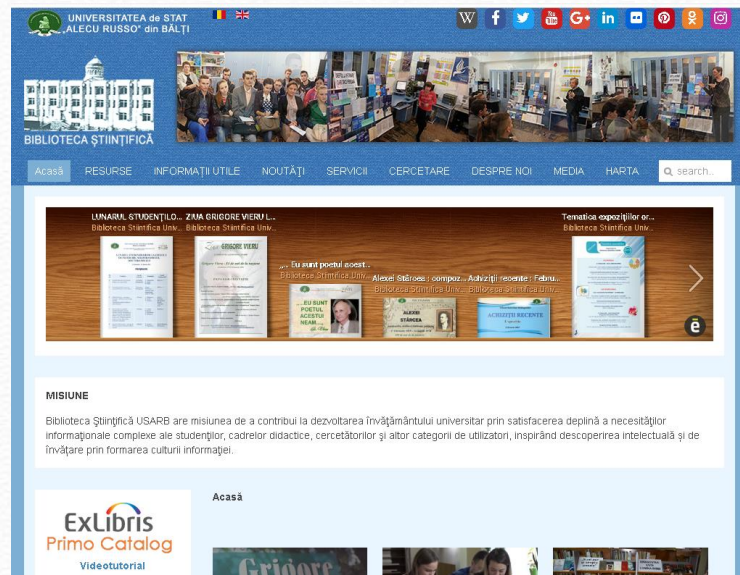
UNIVERSITATEA de STAT „ALECU RUSSO" din BĂLŢI

BIBLIOTECA ŞTIINŢIFICĂ

Acasă RESURSE INFORMAŢII UTILE NOUTĂŢI SERVICII CERCETARE DESPRE NOI MEDIA HARTA search...

LUNARUL STUDENŢILO... Biblioteca Ştiinţifica Univ...

ZIUA GRIGORE VIERU L... Biblioteca Ştiinţifica Univ...

GRIGORE VIERU

„... Eu sunt poetul acest... Biblioteca Ştiinţifica Univ...

...EU SUNT POETUL ACESTUI NEAM...

Alexei Stârcea : compoz... Biblioteca Ştiinţifica Univ...

ALEXEI STÂRCEA

Achiziţii recente : Febru... Biblioteca Ştiinţifica Univ...

ACHIZIŢII RECENTE

Tematica expoziţiilor or... Biblioteca Ştiinţifica Univ...

MISIUNE

Biblioteca Ştiinţifică USARB are misiunea de a contribui la dezvoltarea învăţământului universitar prin satisfacerea deplină a necesităţilor informaţionale complexe ale studenţilor, cadrelor didactice, cercetătorilor şi altor categorii de utilizatori, inspirând descoperirea intelectuală şi de învăţare prin formarea culturii informaţiei.

ExLibris
Primo Catalog
Videotutorial

Acasă

Grigore